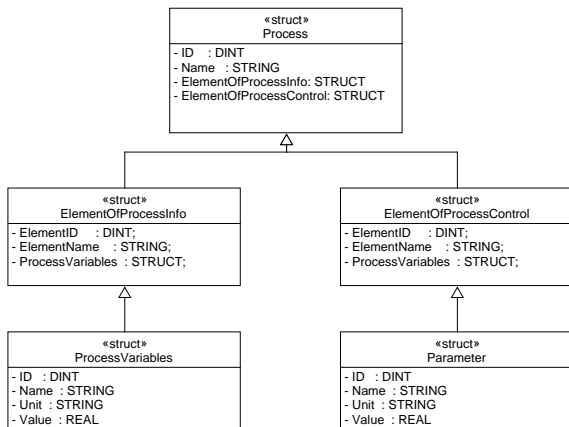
«struct»
Process

- ID : DINT
- Name : STRING
- ElementOfProcessInfo: STRUCT
- ElementOfProcessControl: STRUCT

«struct»
ElementOfProcessInfo

- ElementID : DINT;
- ElementName : STRING;
- ProcessVariables : STRUCT;

«struct»
ElementOfProcessControl

- ElementID : DINT;
- ElementName : STRING;
- ProcessVariables : STRUCT;

«struct»
ProcessVariables

- ID : DINT
- Name : STRING
- Unit : STRING
- Value : REAL

«struct»
Parameter

- ID : DINT
- Name : STRING
- Unit : STRING
- Value : REAL